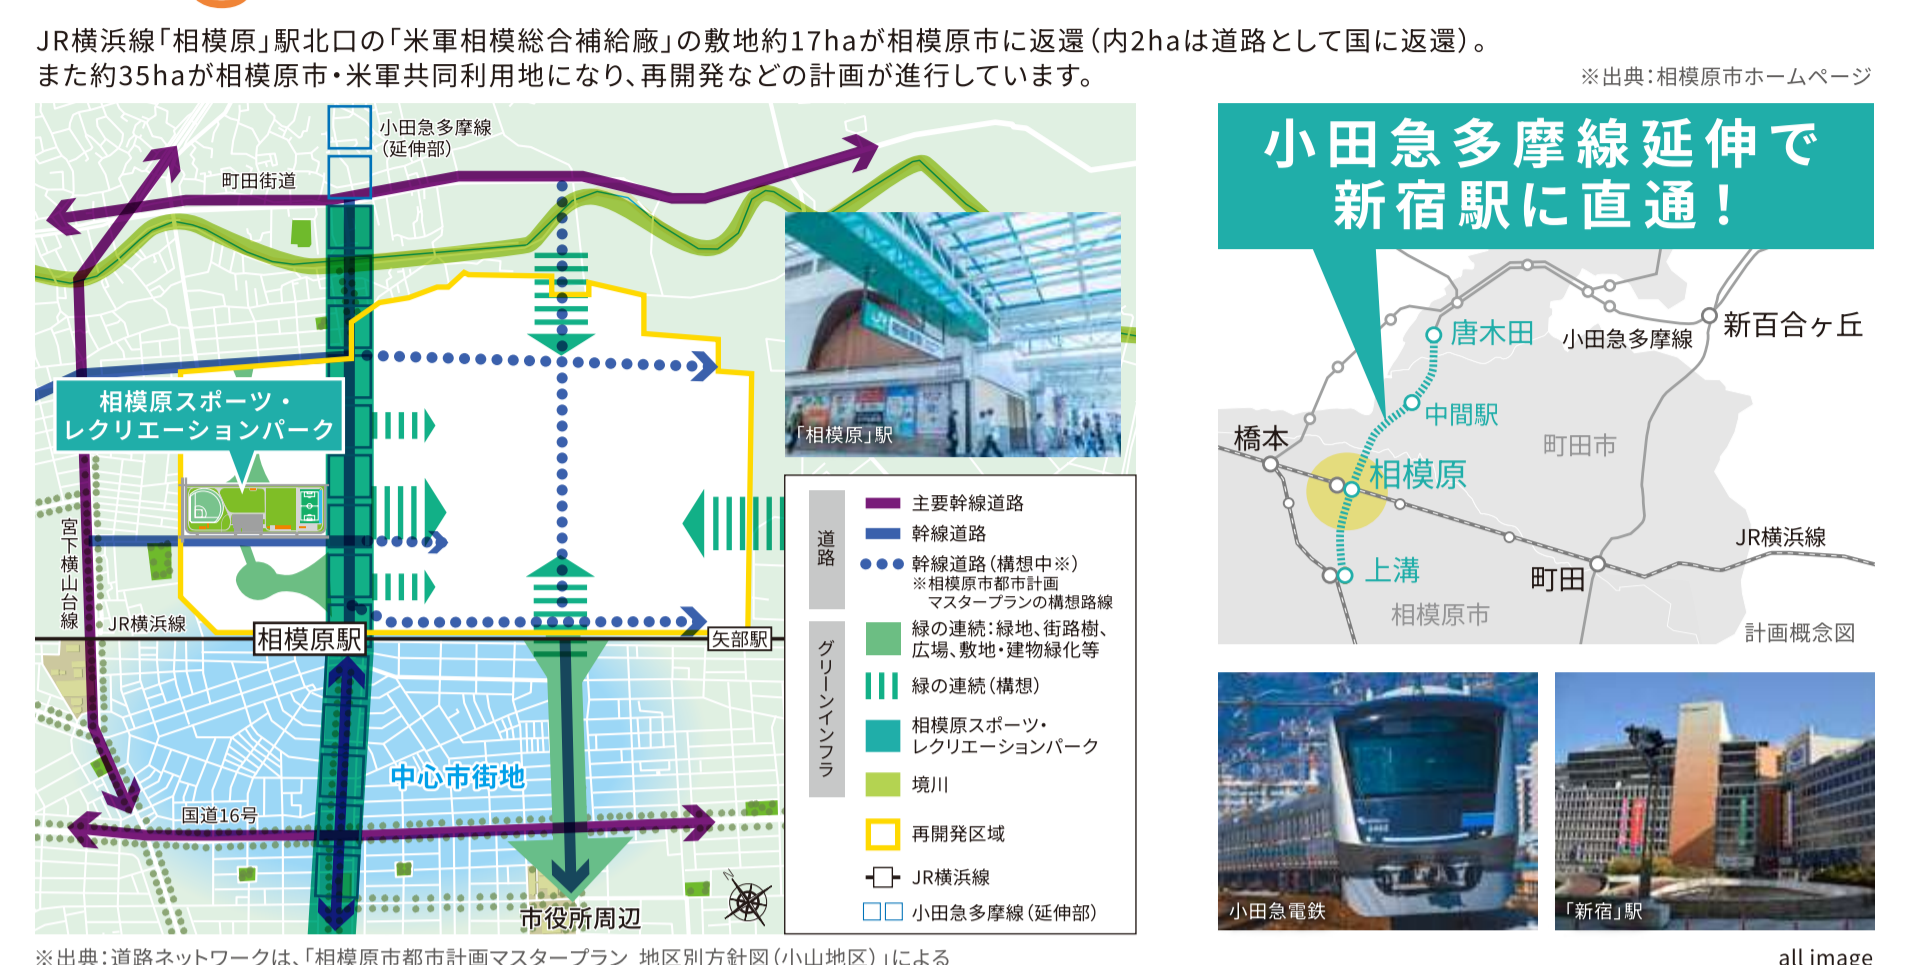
JR横浜線「相模原」駅北口の「米軍相模総合補給廠」の敷地約17haが相模原市に返還（内2haは道路として国に返還）。
また約35haが相模原市・米軍共同利用地になり、再開発などの計画が進行しています。

※出典：相模原市ホームページ

小田急多摩線（延伸部）
町田街道
相模原スポーツ・レクリエーションパーク
宮下横山台線
JR横浜線
相模原駅
矢部駅
中心市街地
国道16号
市役所周辺
「相模原」駅

道路
主要幹線道路
幹線道路
幹線道路（構想中※）
※相模原市都市計画マスタープランの構想路線
グリーンインフラ
緑の連続：緑地、街路樹、広場、敷地・建物緑化等
緑の連続（構想）
相模原スポーツ・レクリエーションパーク
境川
再開発区域
JR横浜線
小田急多摩線（延伸部）

小田急多摩線延伸で新宿駅に直通！

唐木田
小田急多摩線
新百合ヶ丘
中間駅
橋本
町田市
相模原
JR横浜線
上溝
町田
相模原市
計画概念図

小田急電鉄
「新宿」駅

※出典：道路ネットワークは、「相模原市都市計画マスタープラン 地区別方針図（小山地区）」による

all image